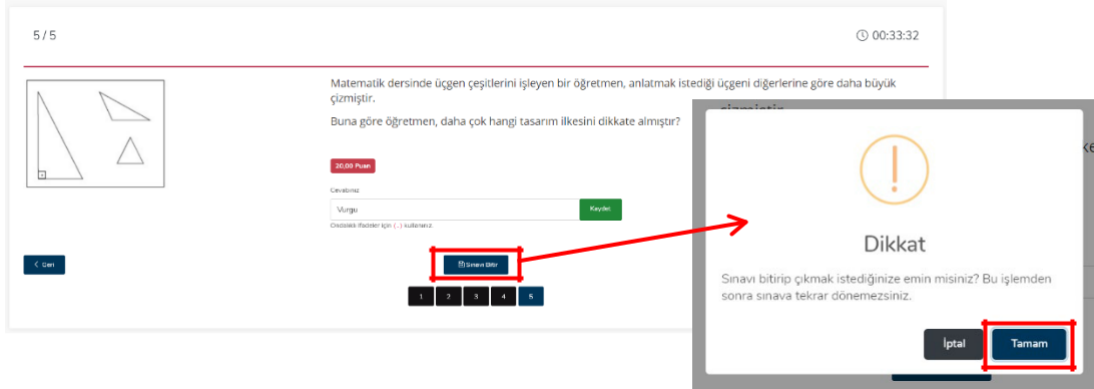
5 / 5

00:33:32

Matematik dersinde üçgen çeşitlerini işleyen bir öğretmen, anlatmak istediği üçgeni diğerlerine göre daha büyük çizmiştir.

Buna göre öğretmen, daha çok hangi tasarım ilkesini dikkate almıştır?

20,00 Puan

Cevabınız

Vurgu

Kaydet

Ondalıklı ifadeler için (,) kullanınız.

Geri

Sınavı Bitir

1 2 3 4 5

!

Dikkat

Sınavı bitirip çıkmak istediğinize emin misiniz? Bu işlemden sonra sınava tekrar dönemezsiniz.

İptal

Tamam